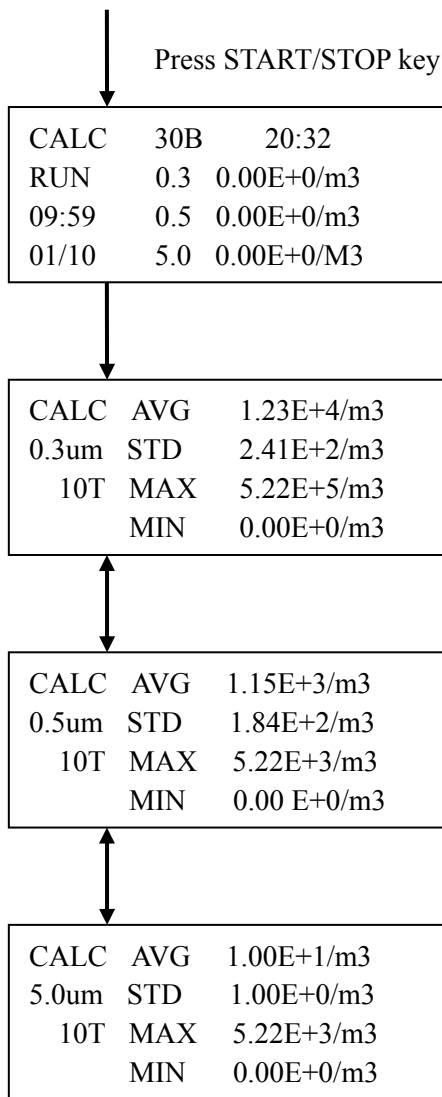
Press START/STOP key

| CALC | 30B | 20:32 |
|---|---|---|
| RUN | 0.3 | 0.00E+0/m3 |
| 09:59 | 0.5 | 0.00E+0/m3 |
| 01/10 | 5.0 | 0.00E+0/M3 |

| CALC | AVG | 1.23E+4/m3 |
|---|---|---|
| 0.3um | STD | 2.41E+2/m3 |
| 10T | MAX | 5.22E+5/m3 |
| | MIN | 0.00E+0/m3 |

| CALC | AVG | 1.15E+3/m3 |
|---|---|---|
| 0.5um | STD | 1.84E+2/m3 |
| 10T | MAX | 5.22E+3/m3 |
| | MIN | 0.00 E+0/m3 |

| CALC | AVG | 1.00E+1/m3 |
|---|---|---|
| 5.0um | STD | 1.00E+0/m3 |
| 10T | MAX | 5.22E+3/m3 |
| | MIN | 0.00E+0/m3 |